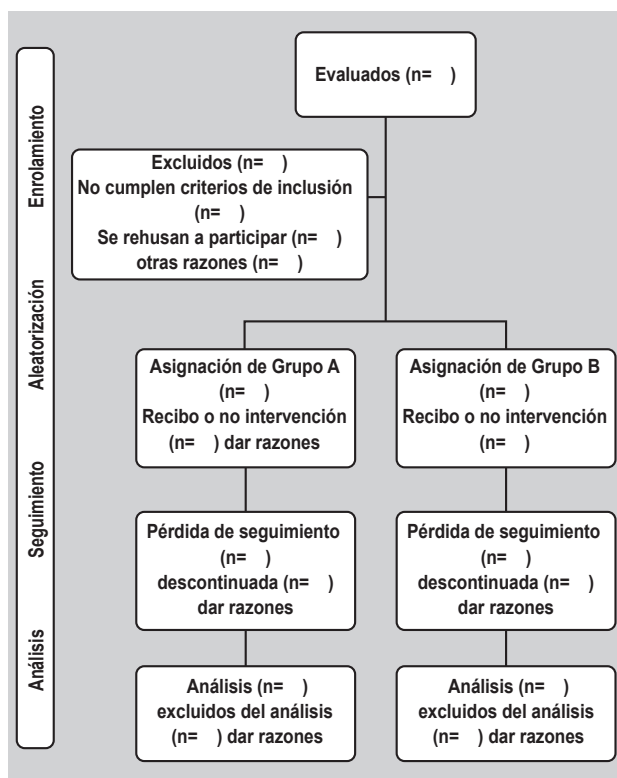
Enrolamiento

Aleatorización

Seguimiento

Análisis

Evaluados (n= )

Excluidos (n= )
No cumplen criterios de inclusión (n= )
Se rehusan a participar (n= )
otras razones (n= )

Asignación de Grupo A (n= )
Recibo o no intervención (n= ) dar razones

Asignación de Grupo B (n= )
Recibo o no intervención (n= )

Pérdida de seguimiento (n= )
descontinuada (n= )
dar razones

Pérdida de seguimiento (n= )
descontinuada (n= )
dar razones

Análisis (n= )
excluidos del análisis (n= ) dar razones

Análisis (n= )
excluidos del análisis (n= ) dar razones